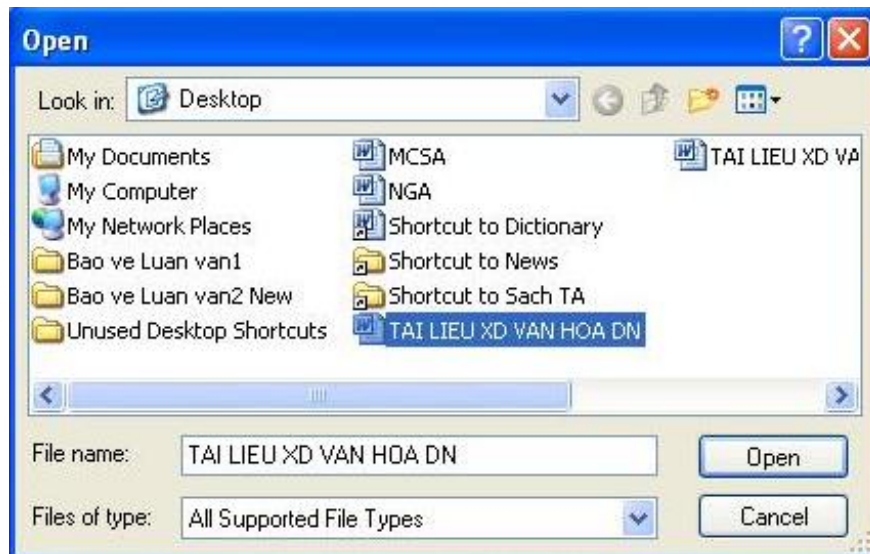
Open

Look in: Desktop

My Documents
My Computer
My Network Places
Bao ve Luan van1
Bao ve Luan van2 New
Unused Desktop Shortcuts

MCSA
NGA
Shortcut to Dictionary
Shortcut to News
Shortcut to Sach TA
TAI LIEU XD VAN HOA DN

TAI LIEU XD VA

File name: TAI LIEU XD VAN HOA DN

Open

Files of type: All Supported File Types

Cancel